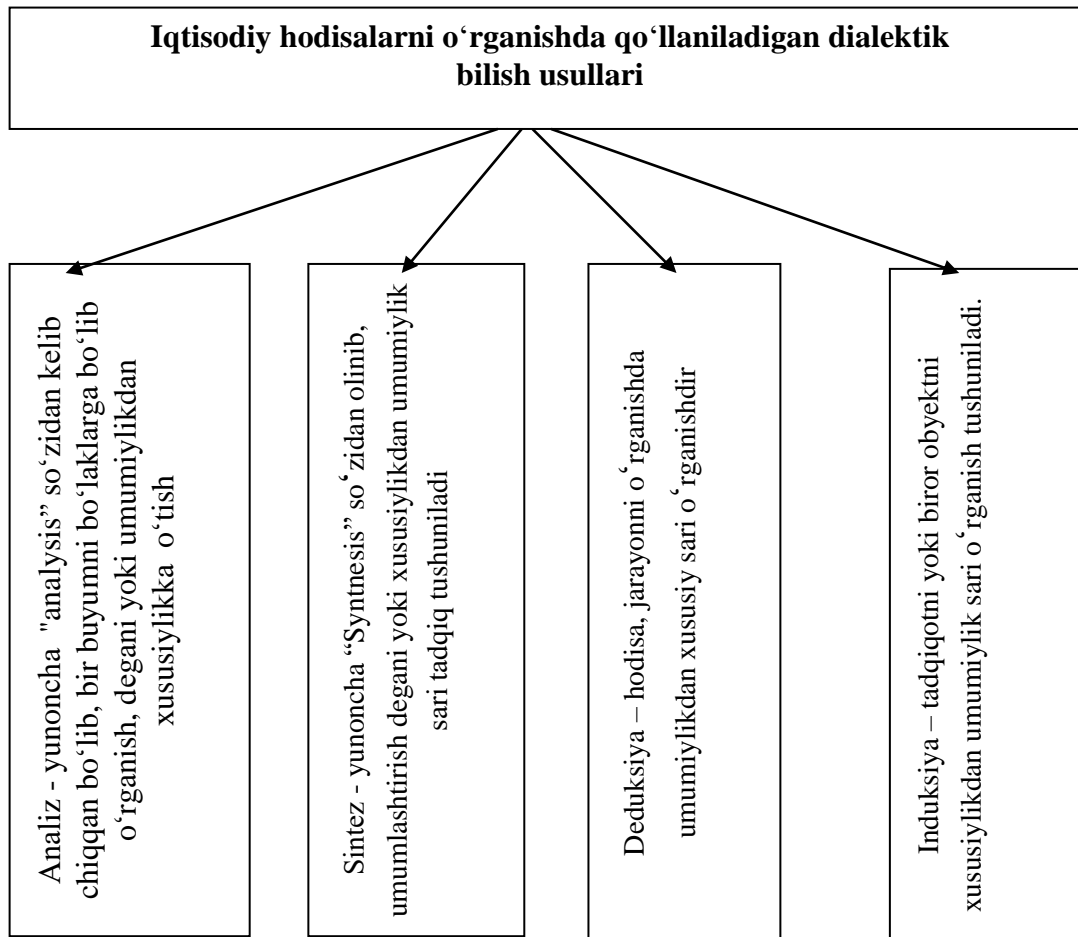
Iqtisodiy hodisalarni o‘rganishda qo‘llaniladigan dialektik bilish usullari

Analiz - yunoncha "analysis" so‘zidan kelib chiqqan bo‘lib, bir buyumni bo‘laklarga bo‘lib o‘rganish, degani yoki umumiylikdan xususiylikka o‘tish

Sintez - yunoncha “Syntnesis” so‘zidan olinib, umumlashtirish degani yoki xususiylikdan umumiylik sari tadqiq tushuniladi

Deduksiya – hodisa, jarayonni o‘rganishda umumiylikdan xususiy sari o‘rganishdir

Induksiya – tadqiqotni yoki biror obyektni xususiylikdan umumiylik sari o‘rganish tushuniladi.